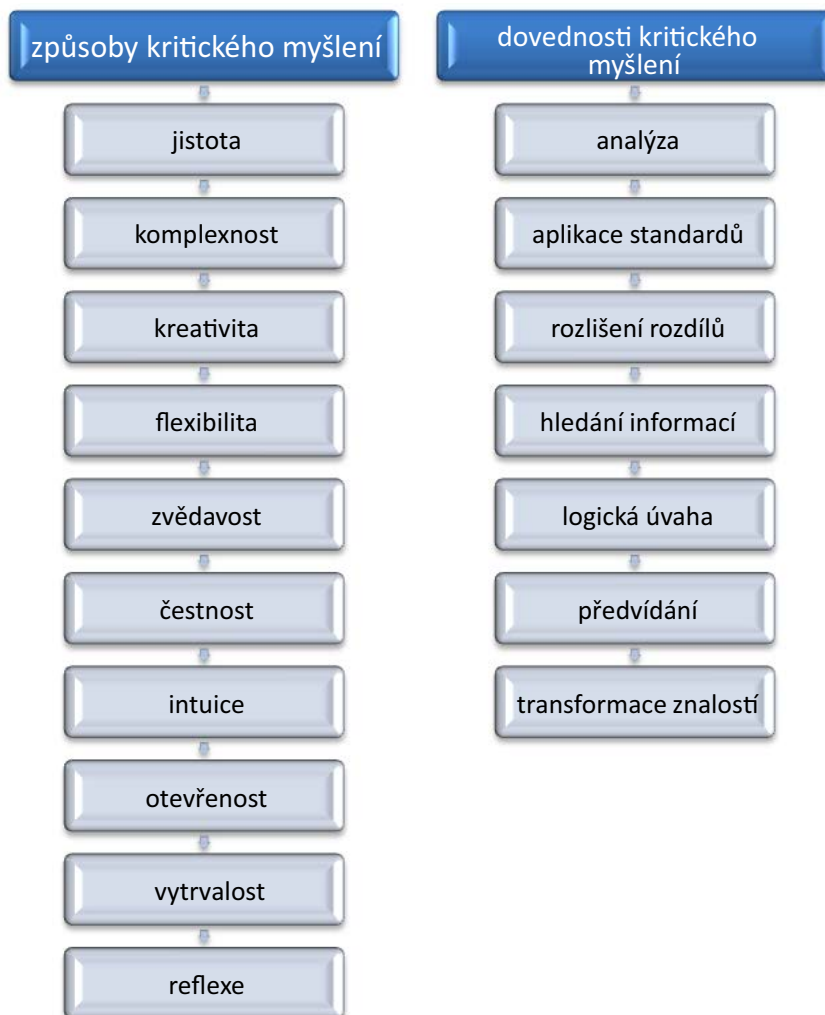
způsoby kritického myšlení

jistota

komplexnost

kreativita

flexibilita

zvědavost

čestnost

intuice

otevřenost

vytrvalost

reflexe

dovednosti kritického myšlení

analýza

aplikace standardů

rozlišení rozdílů

hledání informací

logická úvaha

předvídání

transformace znalostí